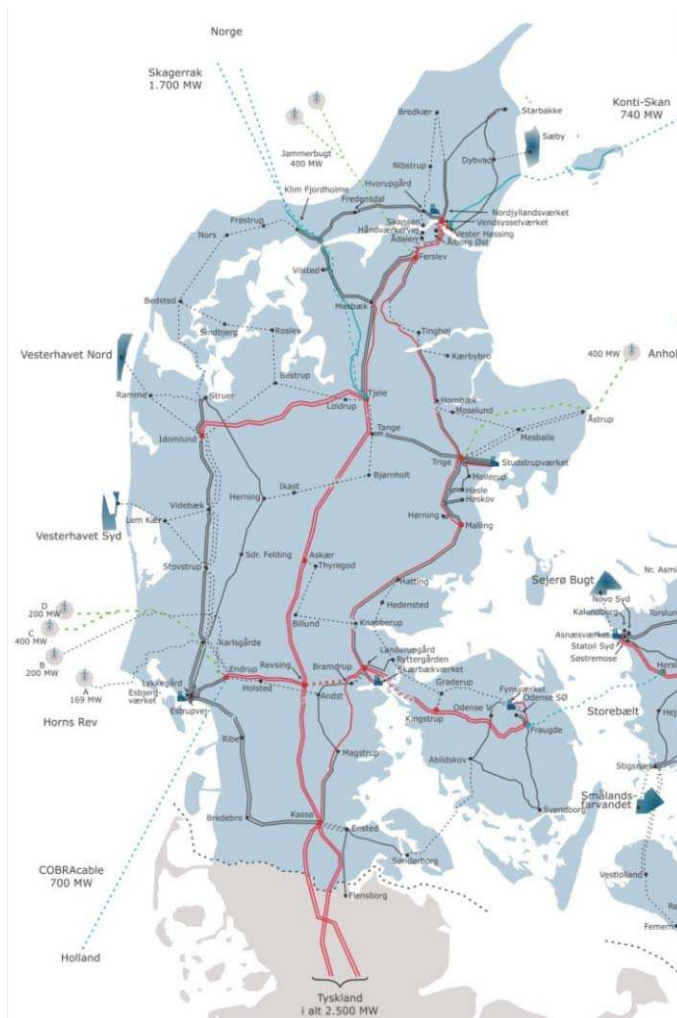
Norge

Skagerrak
1.700 MW

Konti-Skan
740 MW

Jammerbugt
400 MW

Bredkær
Starbakke
Sæby
Dybvad
Nibstrup
Hvorupgård
Klim Fjordholme
Fredensdal
Nordjyllandsværket
Vendsysselværket
Vester Hassing
Aalborg Øst
Skansen
Håndværkervej
Ådalen
Frøstrup
Nors
Ferslev
Vilsted
Bedsted
Mesbæk
Tinghøj
Sindbjerg
Roslev
Kærbybro
Vesterhavet Nord
400 MW
Anhol
Bilstrup
Struer
Tjele
Hornbæk
Ramme
Loldrup
Moselund
Idomlund
Tange
Mesballe
Åstrup
Trige
Studstrupværket
Mollerup
Ikast
Bjørnholt
Hasle
Herning
Malling
Høskov
Videbæk
Hørning
Vesterhavet Syd
Lem Kær
Sdr. Felding
Askær
Thyregod
Stovstrup
Hatting
Sejerø Bugt
Nr. Asmi
Hedensted
Novo Syd
Kalundborg
Torslun
D
200 MW
C
400 MW
B
200 MW
Billund
Knabberup
Asnæsværket
Statoil Syd
Søstremose
Karlsgårde
Landerupgård
Ryttergården
Skærbækværket
Hersl
Endrup
Revsing
Bramdrup
Graderup
Fynsværket
Odense SØ
A
169 MW
Lykkegård
Esbjergværket
Holsted
Andst
Odense V
Kingstrup
Fraugde
Storebælt
Hej
Horns Rev
Esbjergvej
Ribe
Magstrup
Abildskov
Stigsnæs
Svendborg
Smålandsfarvandet
Bredebro
Kassø
Ensted
COBRAcable
700 MW
Sønderborg
Vestlolland
Flensborg
Fe
Femern
Holland
Tyskland
i alt 2.500 MW